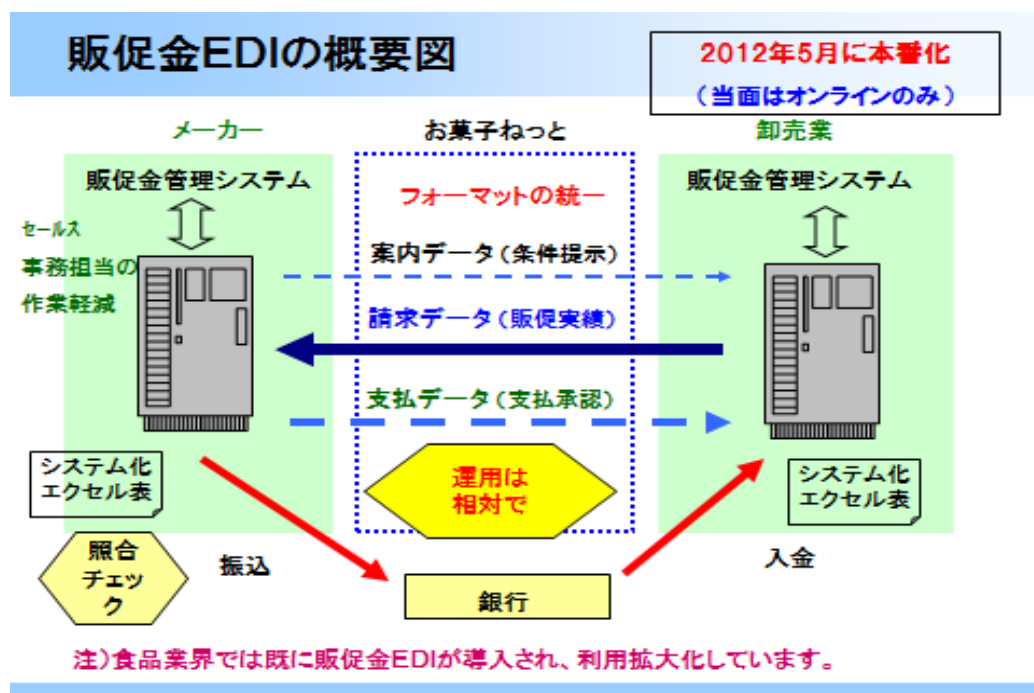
販促金EDIの概要図

2012年5月に本番化
（当面はオンラインのみ）

メーカー

お菓子ねっと

卸売業

販促金管理システム

セールス
事務担当の
作業軽減

フォーマットの統一

販促金管理システム

案内データ（条件提示）

請求データ（販促実績）

支払データ（支払承認）

システム化
エクセル表

運用は
相対で

システム化
エクセル表

照合
チェック

振込

入金

銀行

注）食品業界では既に販促金EDIが導入され、利用拡大化しています。